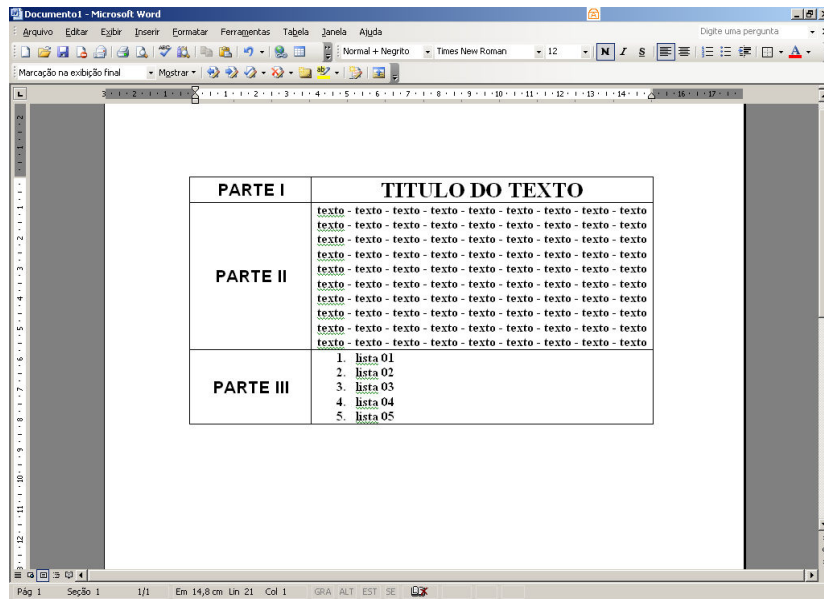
Documento1 - Microsoft Word

Arquivo Editar Exibir Inserir Formatar Ferramentas Tabela Janela Ajuda

Digite uma pergunta

Normal + Negrito Times New Roman 12 N I S

Marcação na exibição final Mostrar

| PARTE I | TITULO DO TEXTO |
|---|---|
| PARTE II | texto - texto - texto - texto - texto - texto - texto - texto - texto texto - texto - texto - texto - texto - texto - texto - texto - texto texto - texto - texto - texto - texto - texto - texto - texto - texto texto - texto - texto - texto - texto - texto - texto - texto - texto texto - texto - texto - texto - texto - texto - texto - texto - texto texto - texto - texto - texto - texto - texto - texto - texto - texto texto - texto - texto - texto - texto - texto - texto - texto - texto texto - texto - texto - texto - texto - texto - texto - texto - texto texto - texto - texto - texto - texto - texto - texto - texto - texto texto - texto - texto - texto - texto - texto - texto - texto - texto |
| PARTE III | 1. lista 01 2. lista 02 3. lista 03 4. lista 04 5. lista 05 |

Pág 1 Seção 1 1/1 Em 14,8 cm Lin 21 Col 1 GRA ALT EST SE